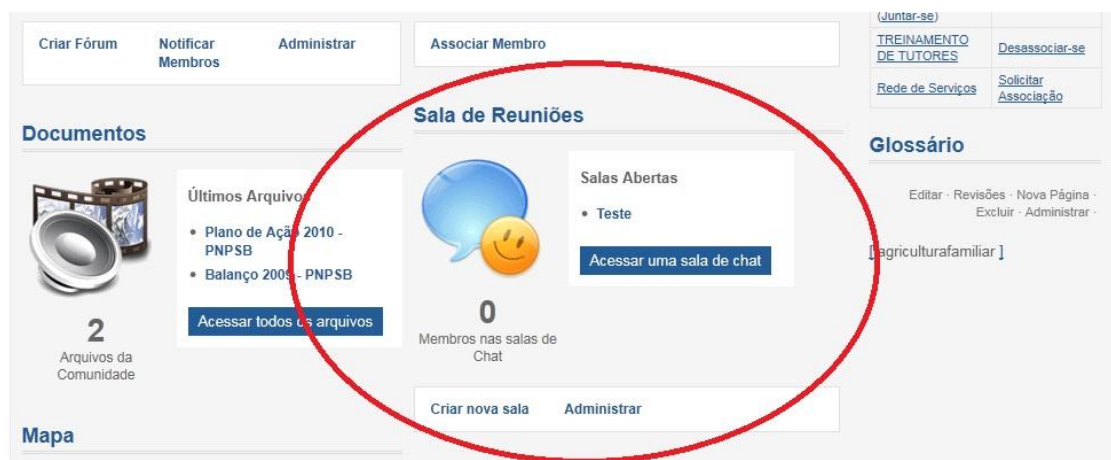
Criar Fórum Notificar Membros Administrar

Documentos

Últimos Arquivos

- Plano de Ação 2010 - PNPSB
- Balanço 2009 - PNPSB

Acessar todos os arquivos

2

Arquivos da Comunidade

Mapa

Associar Membro

Sala de Reuniões

0

Membros nas salas de Chat

Salas Abertas

- Teste

Acessar uma sala de chat

Criar nova sala Administrar

| (Juntar-se) | |
|---|---|
| TREINAMENTO DE TUTORES | Desassociar-se |
| Rede de Serviços | Solicitar Associação |

Glossário

Editar · Revisões · Nova Página · Excluir · Administrar ·

[agriculturafamiliar]